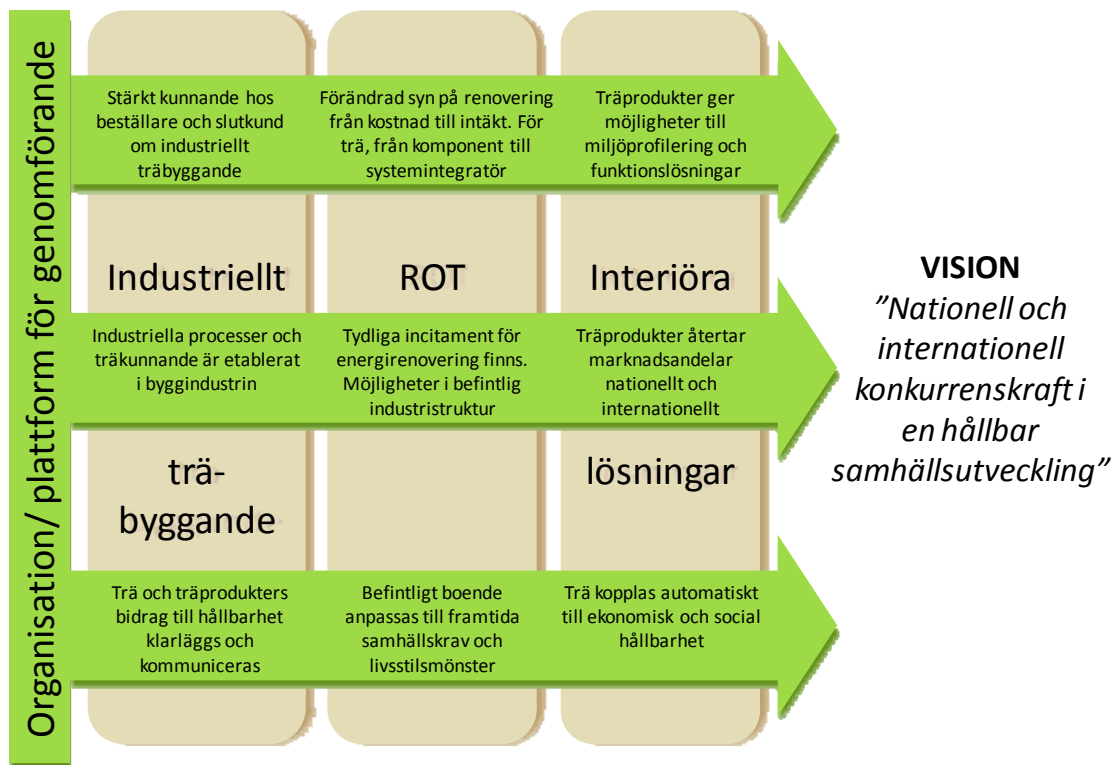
Organisation/ plattform för genomförande

Stärkt kunnande hos beställare och slutkund om industriellt träbyggande

Förändrad syn på renovering från kostnad till intäkt. För trä, från komponent till systemintegratör

Träprodukter ger möjligheter till miljöprofilering och funktionslösningar

Industriellt

ROT

Interiöra

Industriella processer och träkunnande är etablerat i byggindustrin

Tydliga incitament för energirenovering finns. Möjligheter i befintlig industristruktur

Träprodukter återtar marknadsandelar nationellt och internationellt

trä-byggande

lösningar

Trä och träprodukters bidrag till hållbarhet klarläggs och kommuniceras

Befintligt boende anpassas till framtida samhällskrav och livsstilsmönster

Trä kopplas automatiskt till ekonomisk och social hållbarhet

VISION
”Nationell och internationell konkurrenskraft i en hållbar samhällsutveckling”